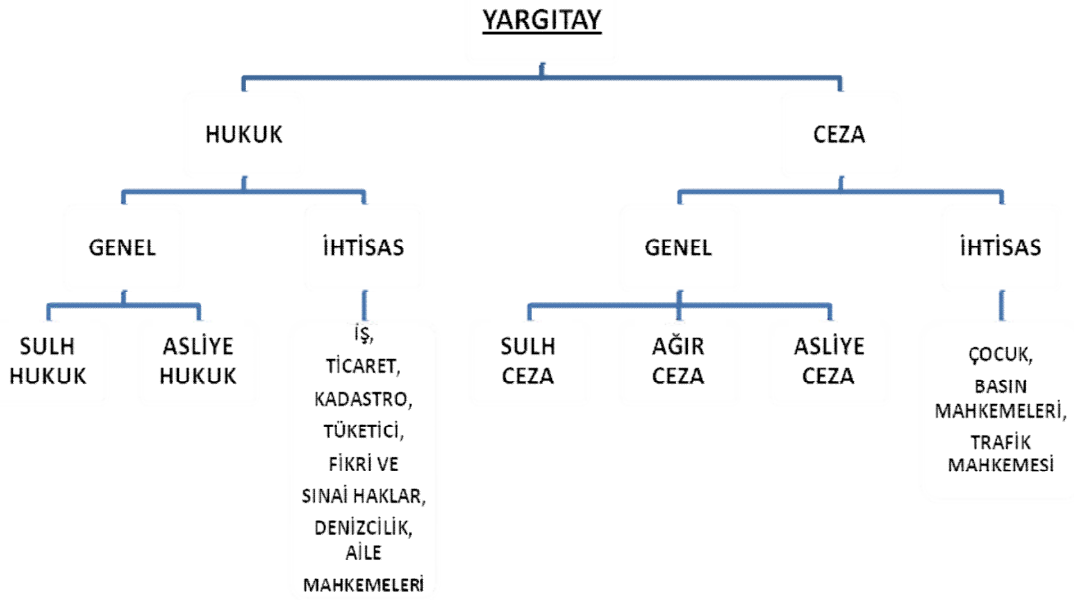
YARGITAY

HUKUK

CEZA

GENEL

İHTİSAS

GENEL

İHTİSAS

SULH HUKUK

ASLİYE HUKUK

İŞ, TİCARET, KADASTRO, TÜKETİCİ, FİKRİ VE SINAİ HAKLAR, DENİZCİLİK, AİLE MAHKEMELERİ

SULH CEZA

AĞIR CEZA

ASLİYE CEZA

ÇOCUK, BASIN MAHKEMELERİ, TRAFİK MAHKEMESİ